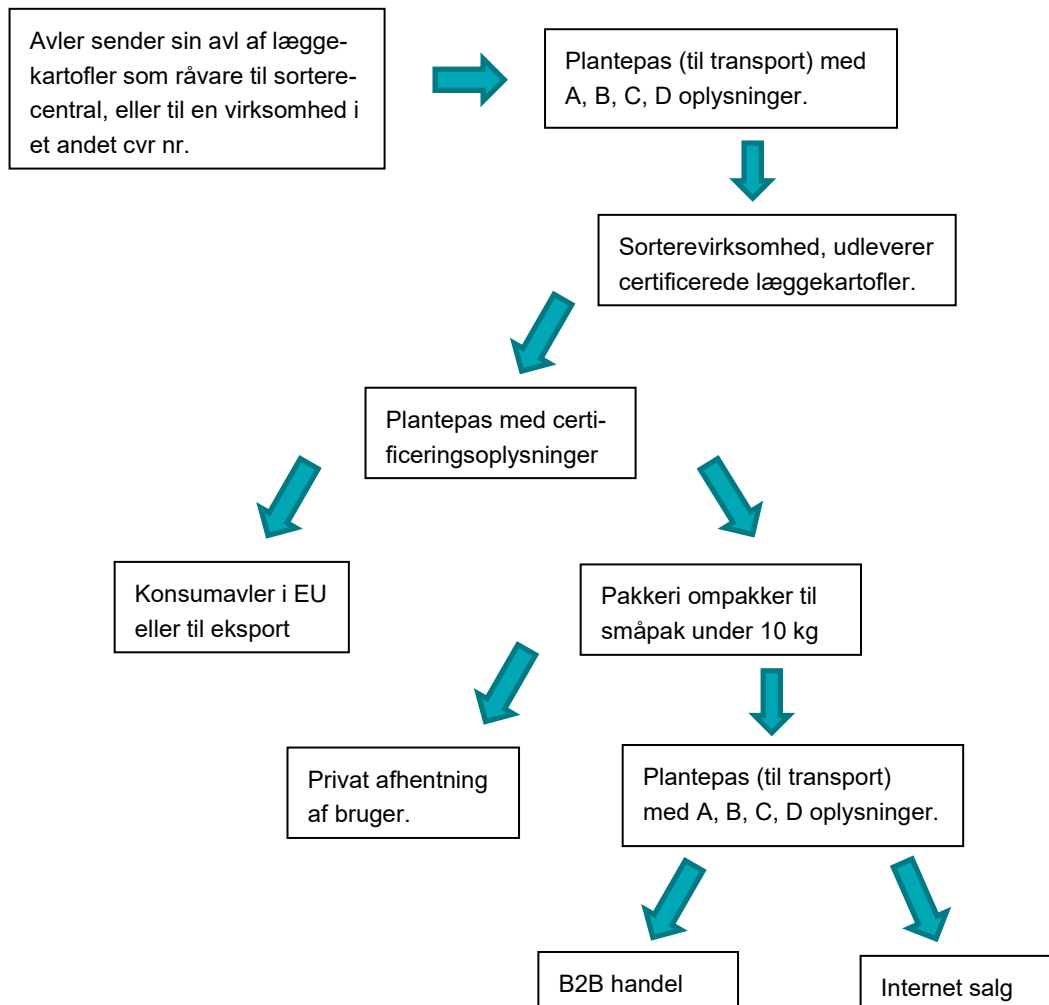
Avler sender sin avl af læggekartofler som råvare til sortere-central, eller til en virksomhed i et andet cvr nr.

Plantepas (til transport) med A, B, C, D oplysninger.

Sorterevirksomhed, udleverer certificerede læggekartofler.

Plantepas med certificeringsoplysninger

Konsumavler i EU eller til eksport

Pakkeri ompakker til småpak under 10 kg

Privat afhentning af bruger.

Plantepas (til transport) med A, B, C, D oplysninger.

B2B handel

Internet salg